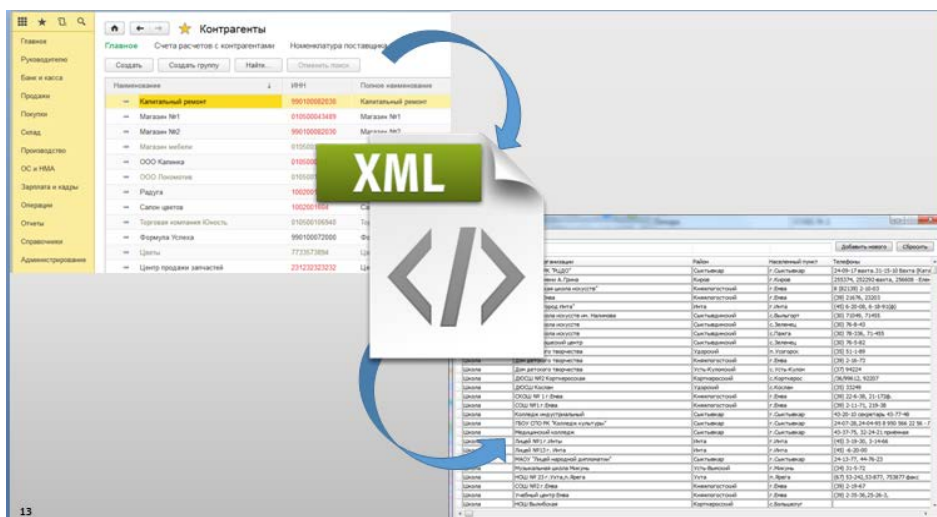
Главное
Руководителю
Банк и касса
Продажи
Покупки
Склад
Производство
ОС и НМА
Зарплата и кадры
Операции
Отчеты
Справочники
Администрирование

Контрагенты
Главное
Счета расчетов с контрагентами
Номенклатура поставщика
Создать
Создать группу
Найти...
Отменить поиск

| Наименование | ИНН | Полное наименование |
|---|---|---|
| Капитальный ремонт | 990100082036 | Капитальный ремонт |
| Магазин №1 | 010500043489 | Магазин №1 |
| Магазин №2 | 990100082036 | Магазин №2 |
| Магазин мебели | 010500 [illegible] | |
| ООО Калинка | 010500 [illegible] | |
| ООО Пономотов | 010500 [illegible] | |
| Радуга | 100200 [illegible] | |
| Салон цветов | 100200 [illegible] | |
| Торговая компания Юность | 010500106543 | |
| Формула Успеха | 990100072000 | |
| Цветы | 773357 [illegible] | |
| Центр продажи запчастей | 231232323232 | |

XML

Добавить новую
Сбросить

13